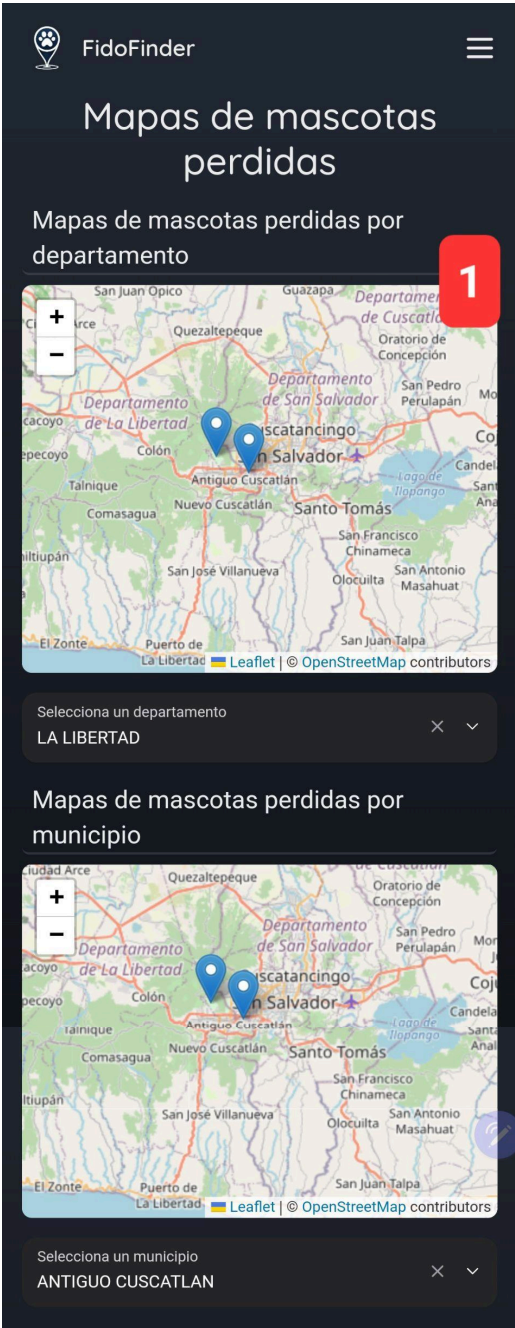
FidoFinder

Mapas de mascotas perdidas

Mapas de mascotas perdidas por departamento

1

+
−
San Juan Opico
Guazapa
Departamento de Cuscatlán
Arce
Quezaltepeque
Oratorio de Concepción
Departamento de San Salvador
San Pedro Perulapán
Departamento de La Libertad
Cuscatancingo
San Salvador
Colón
Lago de Ilopango
Candelaria
Talnique
Antiguo Cuscatlán
Comasagua
Nuevo Cuscatlán
Santo Tomás
San Francisco Chinameca
San José Villanueva
Olocuilta
San Antonio Masahuat
El Zonte
Puerto de La Libertad
San Juan Talpa
Leaflet | © OpenStreetMap contributors

Selecciona un departamento
LA LIBERTAD

Mapas de mascotas perdidas por municipio

+
−
Ciudad Arce
Quezaltepeque
Oratorio de Concepción
Departamento de San Salvador
San Pedro Perulapán
Departamento de La Libertad
Cuscatancingo
San Salvador
Colón
Lago de Ilopango
Candelaria
Talnique
Antiguo Cuscatlán
Comasagua
Nuevo Cuscatlán
Santo Tomás
San Francisco Chinameca
San José Villanueva
Olocuilta
San Antonio Masahuat
El Zonte
Puerto de La Libertad
San Juan Talpa
Leaflet | © OpenStreetMap contributors

Selecciona un municipio
ANTIGUO CUSCATLAN